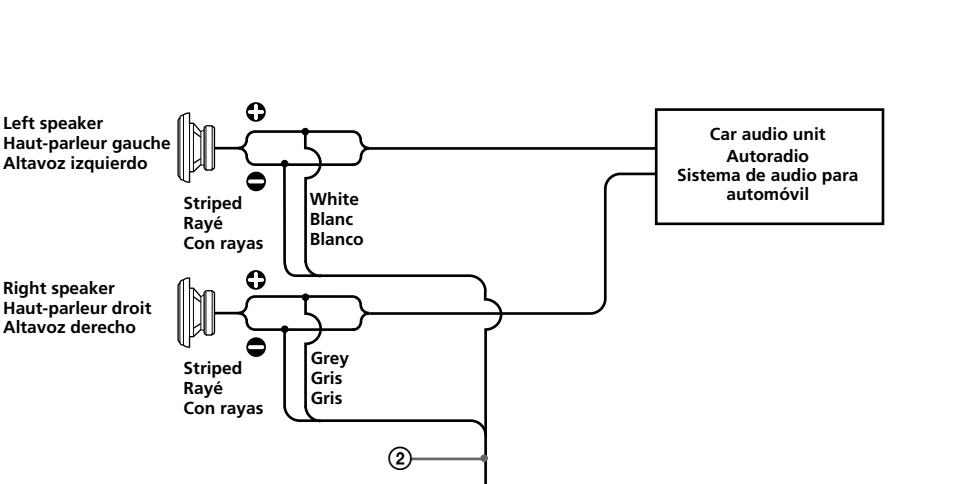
Left speaker
Haut-parleur gauche
Altavoz izquierdo

Striped
Rayé
Con rayas

White
Blanc
Blanco

Car audio unit
Autoradio
Sistema de audio para automóvil

Right speaker
Haut-parleur droit
Altavoz derecho

Striped
Rayé
Con rayas

Grey
Gris
Gris

②